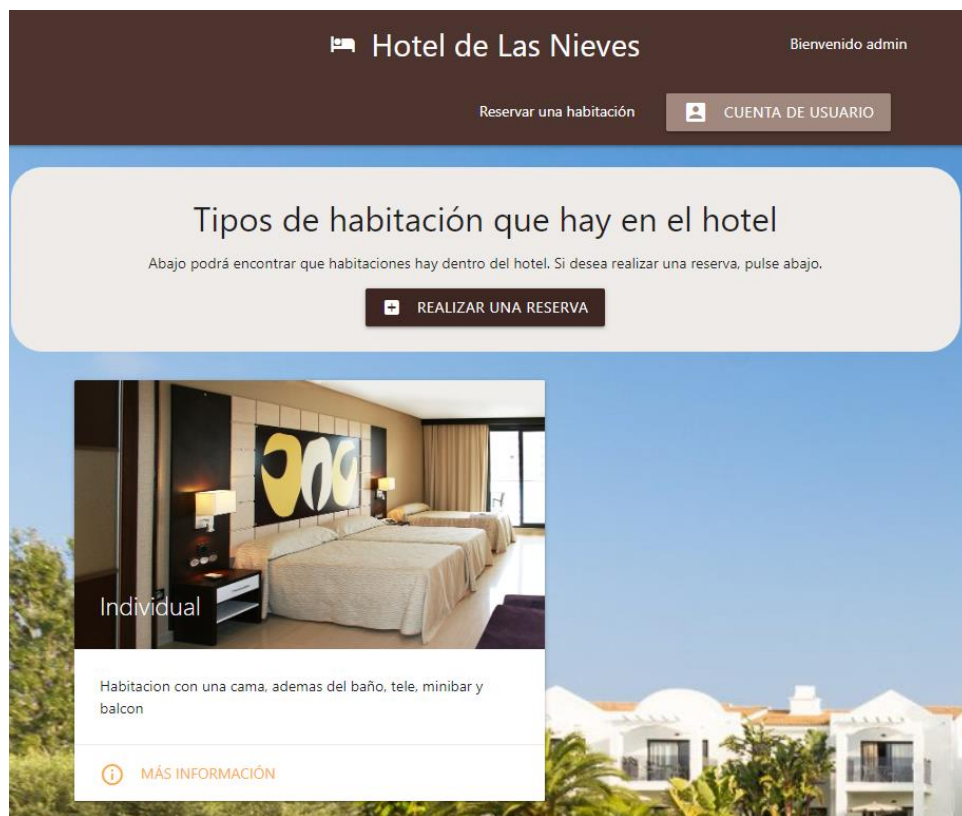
Hotel de Las Nieves

Bienvenido admin

Reservar una habitación

CUENTA DE USUARIO

Tipos de habitación que hay en el hotel

Abajo podrá encontrar que habitaciones hay dentro del hotel. Si desea realizar una reserva, pulse abajo.

REALIZAR UNA RESERVA

Individual

Habitacion con una cama, ademas del baño, tele, minibar y balcon

MÁS INFORMACIÓN